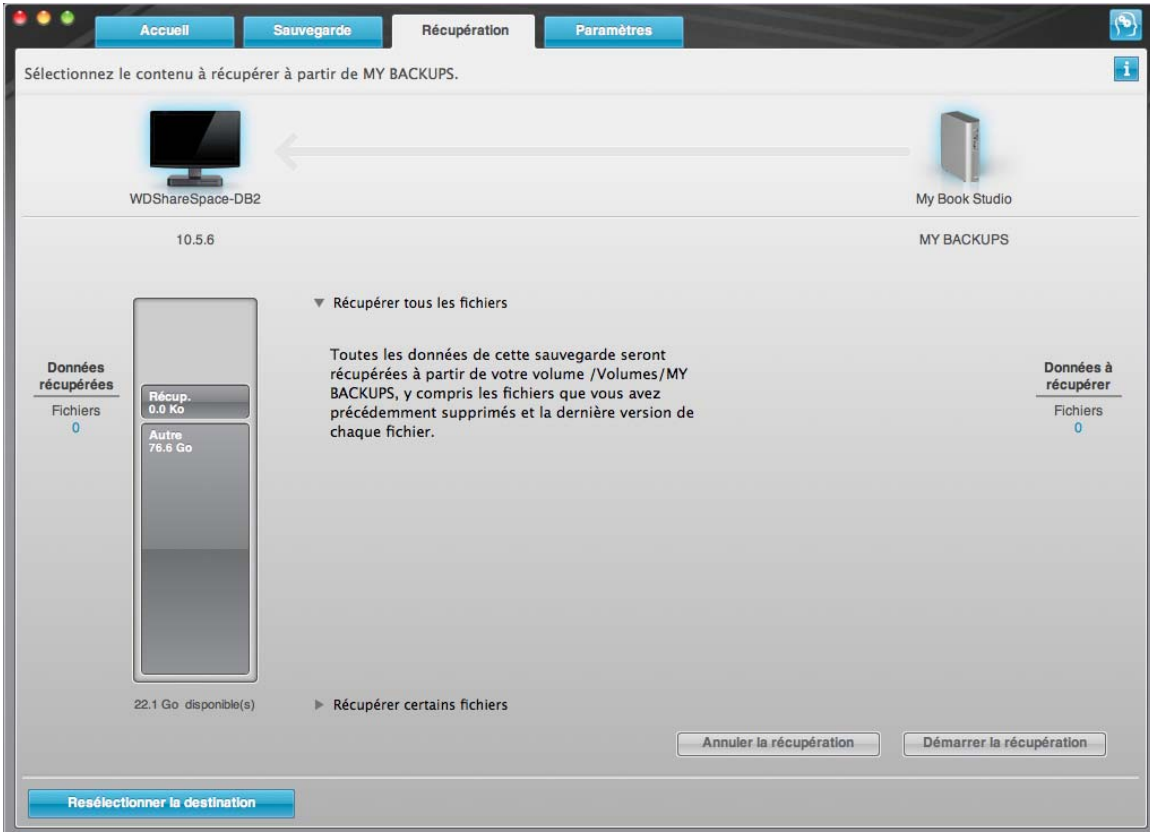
Accueil Sauvegarde Récupération Paramètres

Sélectionnez le contenu à récupérer à partir de MY BACKUPS.

WDShareSpace-DB2

My Book Studio

10.5.6

MY BACKUPS

▼ Récupérer tous les fichiers

Données récupérées
Fichiers
0

Récup.
0.0 Ko

Autre
76.6 Go

Toutes les données de cette sauvegarde seront récupérées à partir de votre volume /Volumes/MY BACKUPS, y compris les fichiers que vous avez précédemment supprimés et la dernière version de chaque fichier.

Données à récupérer
Fichiers
0

22.1 Go disponible(s)

▶ Récupérer certains fichiers

Annuler la récupération

Démarrer la récupération

Resélectionner la destination